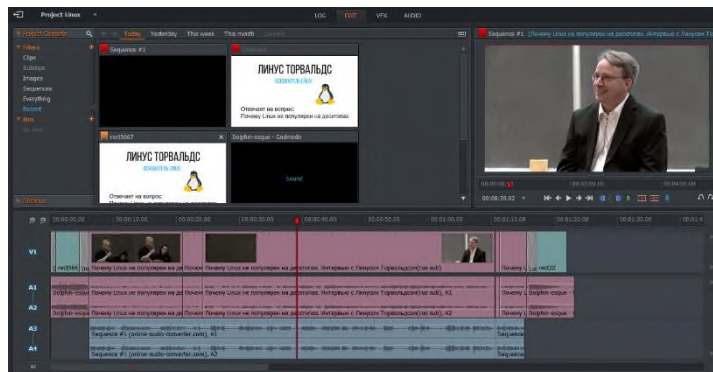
Project Linux

LOG EDIT VFX AUDIO

Project Contents

Today Yesterday This week This month

Filters
Clips
Subclips
Images
Sequences
Everything
Recent
Bins

Sequence #1

ЛИНУС ТОРВАЛЬДС
Отвечает на вопрос:
Почему Linux не популярен на десктопах

rect5067

ЛИНУС ТОРВАЛЬДС
Отвечает на вопрос:
Почему Linux не популярен на десктопах

Dolphin-esque - Codeine

Sequence #1 [Почему Linux не популярен на десктопах. Интервью с Линусом Т...

00:00:30.02

00:00:00.00 00:00:10.00 00:00:20.00 00:00:30.00 00:00:40.00 00:00:50.00 00:01:00.00 00:01:10.00 00:01:20.00 00:01:30.00

V1
A1
A2
A3
A4

Почему Linux не популярен на де Почему Linux не популярен на десктопах. Интервью с Линусом Торвальдсом(rus sub)

Почему Linux не популярен на десктопах. Интервью с Линусом Торвальдсом(rus sub), A1

Почему Linux не популярен на десктопах. Интервью с Линусом Торвальдсом(rus sub), A2

Dolphin-esque

Sequence #1 (online-audio-converter.com), A1

Sequence #1 (online-audio-converter.com), A2

rect122